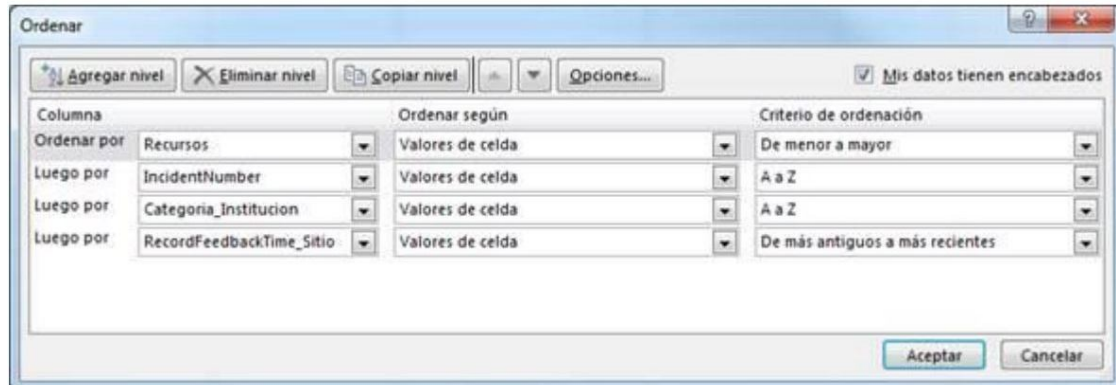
Ordenar

Agregar nivel | Eliminar nivel | Copiar nivel | Opciones... | Mis datos tienen encabezados

| Columna | | Ordenar según | Criterio de ordenación |
|---|---|---|---|
| Ordenar por | Recursos | Valores de celda | De menor a mayor |
| Luego por | IncidentNumber | Valores de celda | A a Z |
| Luego por | Categoria_Institucion | Valores de celda | A a Z |
| Luego por | RecordFeedbackTime_Sitio | Valores de celda | De más antiguos a más recientes |

Aceptar | Cancelar